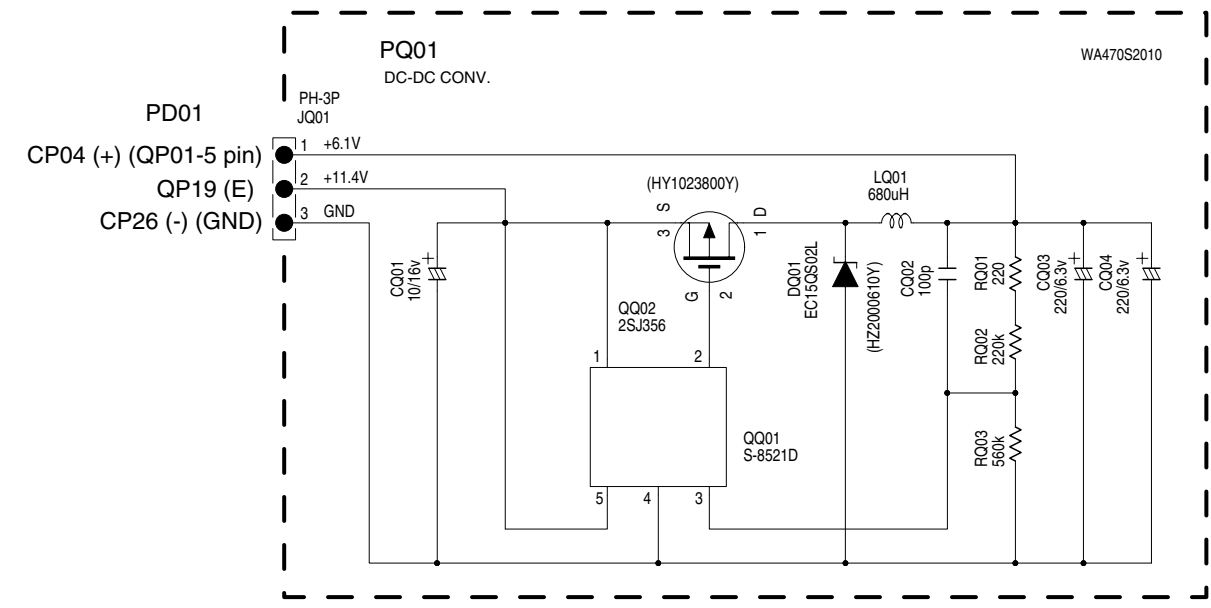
PQ01
DC-DC CONV.
WA470S2010

PD01
PH-3P
JQ01

CP04 (+) (QP01-5 pin)
QP19 (E)
CP26 (-) (GND)

1 +6.1V
2 +11.4V
3 GND

(HY1023800Y)
LQ01
680uH

3 S
1 D
G 2

CQ01
10/16v

DQ01
EC15QS02L
(HZ2000610Y)

CQ02
100p

RQ01
220

CQ03
220/6.3v

CQ04
220/6.3v

QQ02
2SJ356

RQ02
220k

1
2

QQ01
S-8521D

RQ03
560k

5
4
3